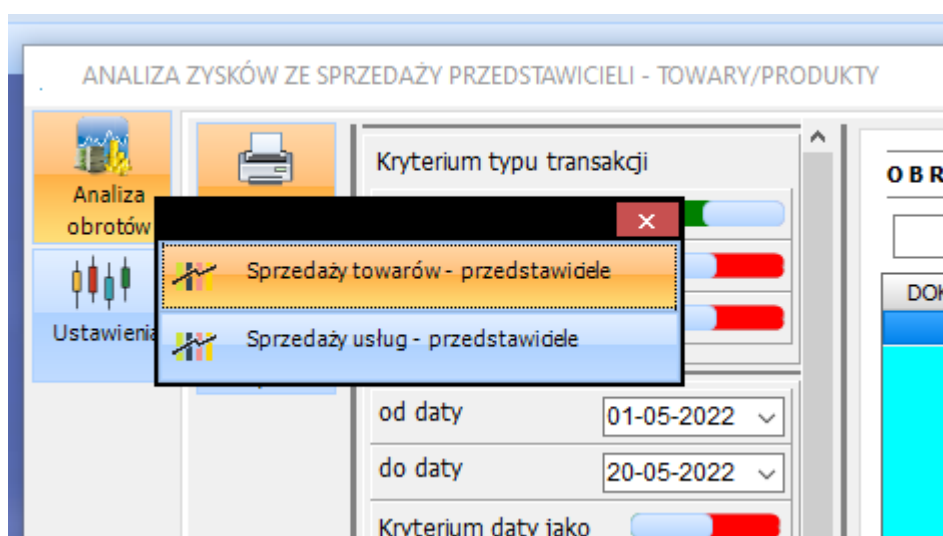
ANALIZA ZYSKÓW ZE SPRZEDAŻY PRZEDSTAWICIELI - TOWARY/PRODUKTY

Analiza obrotów

Ustawienia

Kryterium typu transakcji

OBR

DOK

Sprzedaży towarów - przedstawiciele

Sprzedaży usług - przedstawiciele

od daty 01-05-2022

do daty 20-05-2022

Kryterium daty jako